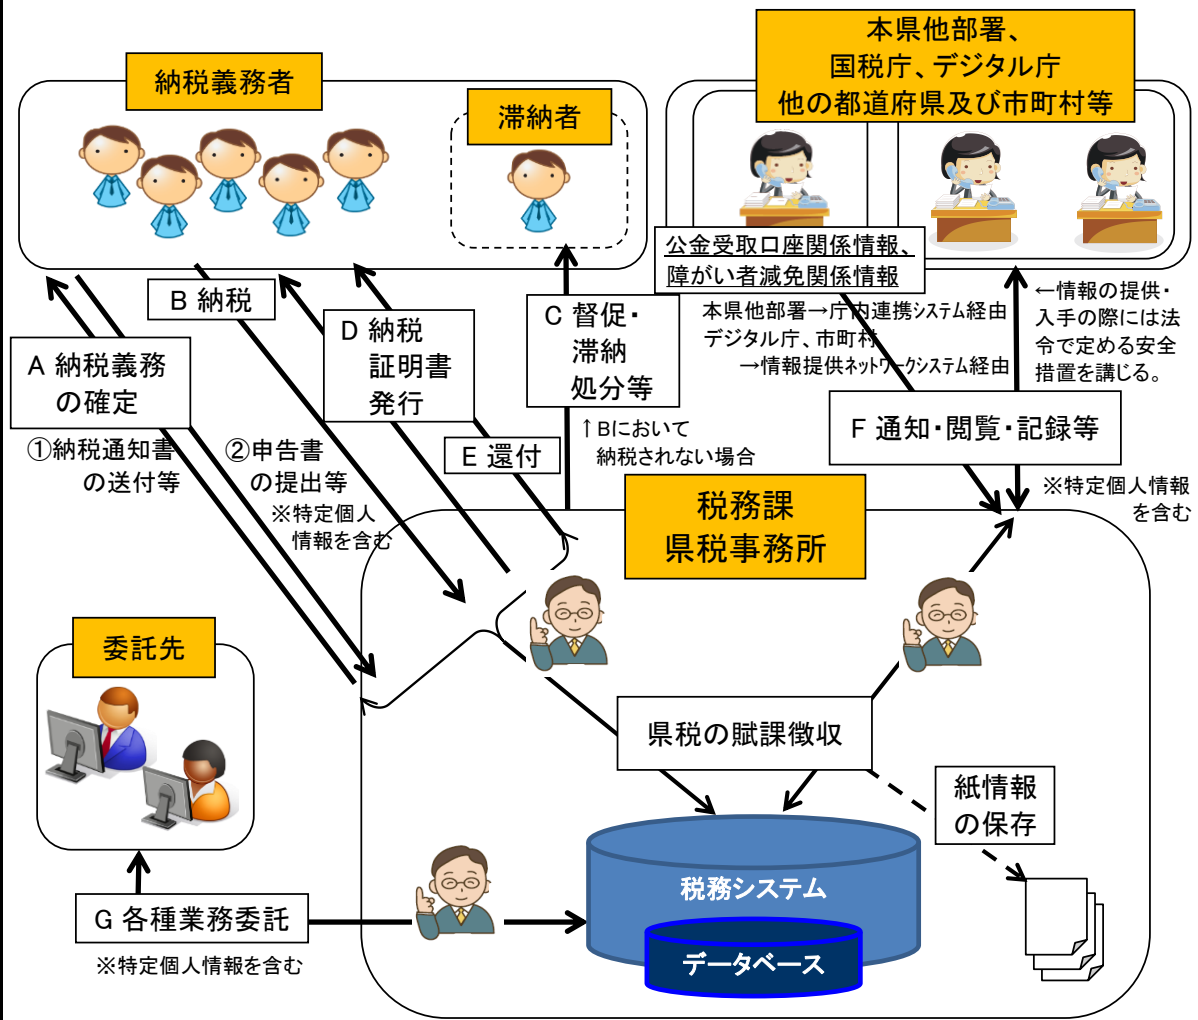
納税義務者

滞納者

本県他部署、
国税庁、デジタル庁
他の都道府県及び市町村等

公金受取口座関係情報、
障がい者減免関係情報

本県他部署→庁内連携システム経由
デジタル庁、市町村
→情報提供ネットワークシステム経由

←情報の提供・入手の際には法令で定める安全措置を講じる。

B 納税

D 納税
証明書
発行

C 督促・
滞納
処分等

A 納税義務
の確定

①納税通知書
の送付等

②申告書
の提出等

※特定個人
情報を含む

E 還付

↑Bにおいて
納税されない場合

F 通知・閲覧・記録等

※特定個人情報
を含む

税務課
県税事務所

委託先

県税の賦課徴収

紙情報
の保存

税務システム

データベース

G 各種業務委託

※特定個人情報を含む